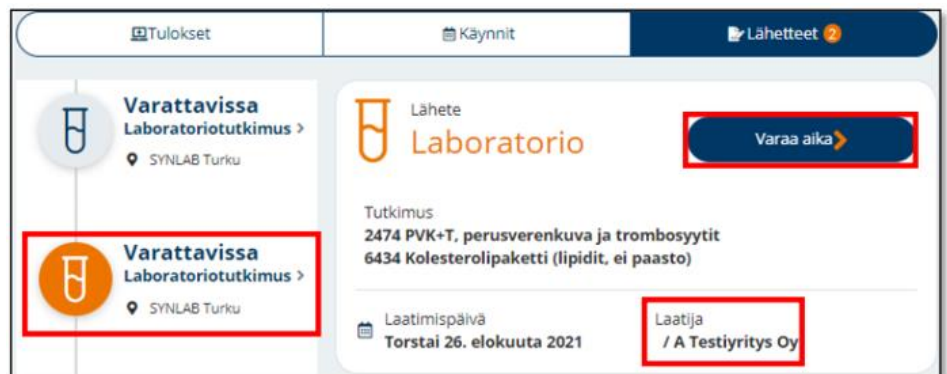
Tulokset

Käynnit

Lähetteet 2

Varattavissa
Laboratoriotutkimus >
SYNLAB Turku

Varattavissa
Laboratoriotutkimus >
SYNLAB Turku

Lähete
Laboratorio

Varaa aika >

Tutkimus
2474 PVK+T, perusverenkuva ja trombosyytit
6434 Kolesterolipaketti (lipidit, ei paasto)

Laatimispäivä
Torstai 26. elokuuta 2021

Laatija
/ A Testiyritys Oy